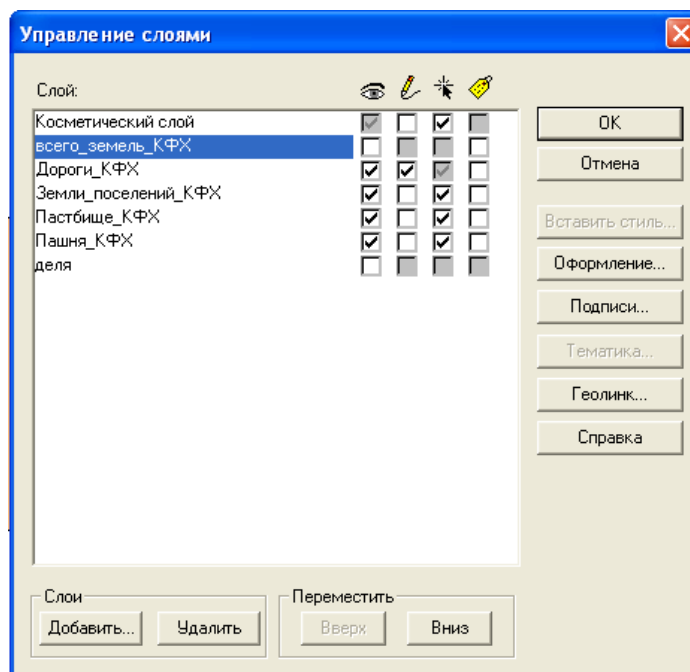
Управление слоями

Слой:

Косметический слой
всего_земель_КФХ
Дороги_КФХ
Земли_поселений_КФХ
Пастбище_КФХ
Пашня_КФХ
деля

OK
Отмена
Вставить стиль...
Оформление...
Подписи...
Тематика...
Геолинк...
Справка

Слои
Добавить...
Удалить

Переместить
Вверх
Вниз